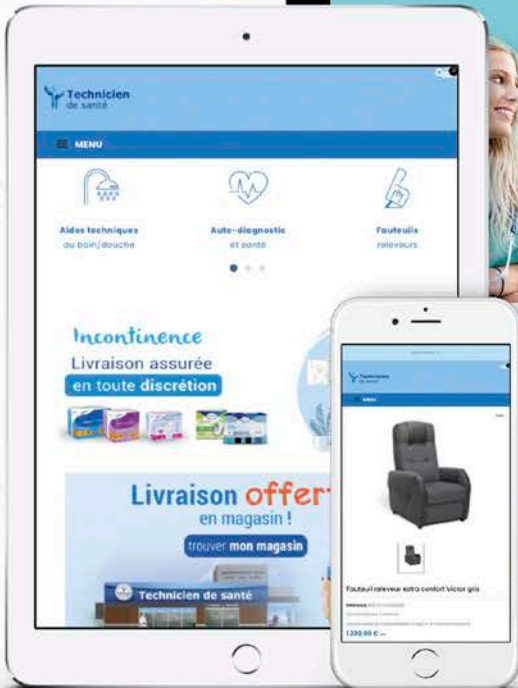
Technicien de santé

MENU

Aides techniques au bain/douche

Auto-diagnostic et santé

Fauteuils releveurs

Incontinence
Livraison assurée
en toute discrétion

Livraison offert
en magasin !
trouver mon magasin

Technicien de santé

Technicien de santé

MENU

Fauteuil releveur extra confort Victor gris

1290,00 €